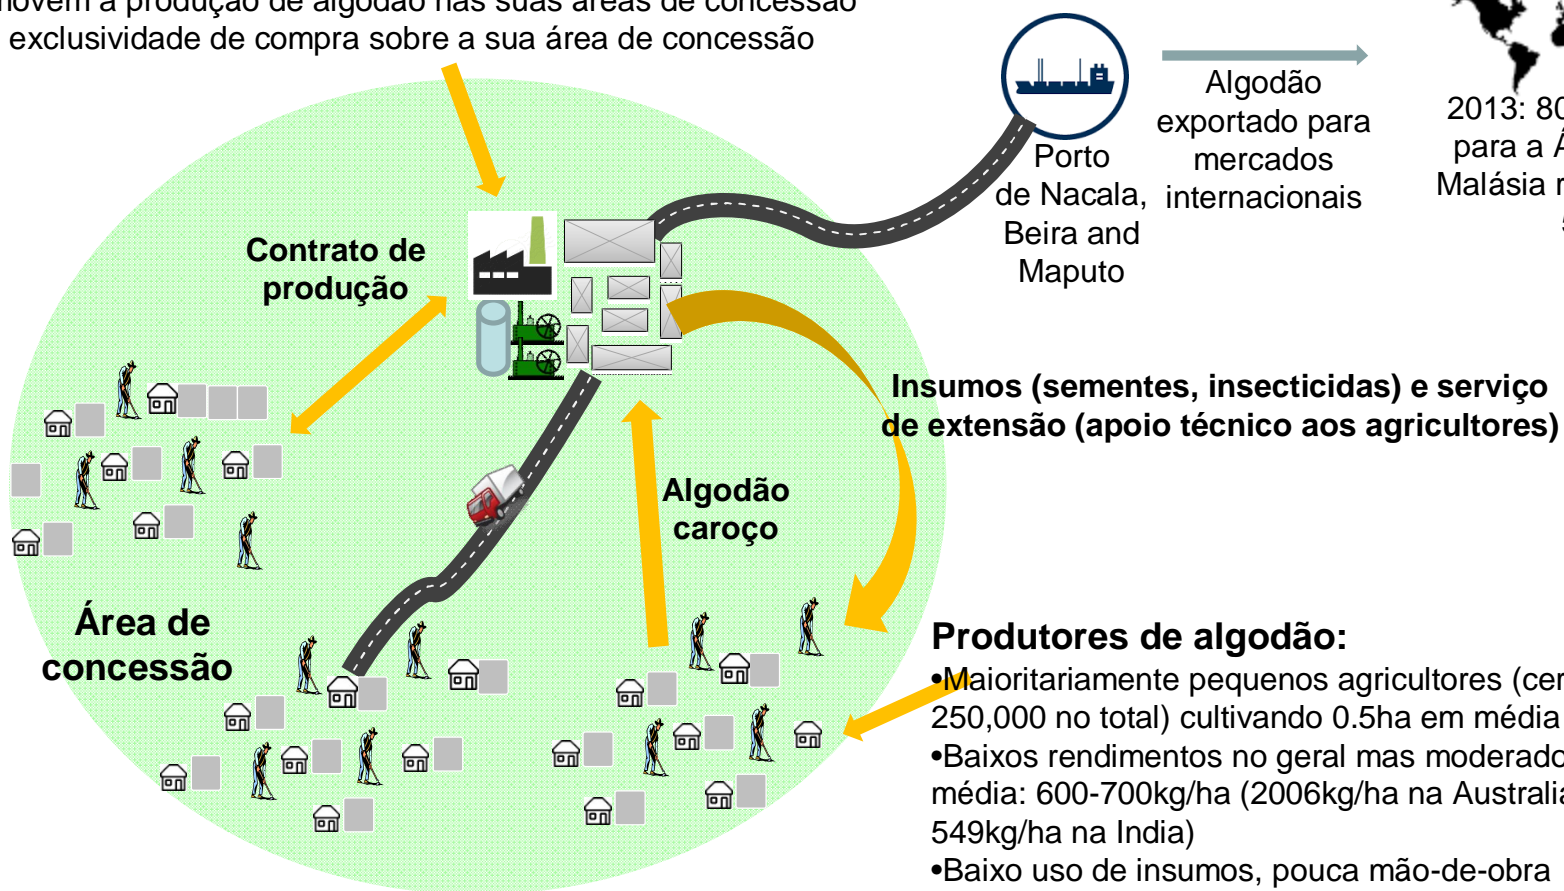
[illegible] a produção de algodão nas suas áreas de concessão exclusividade de compra sobre a sua área de concessão

Porto de Nacala, Beira and Maputo

Algodão exportado para mercados internacionais

2013: 80 para a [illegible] Malásia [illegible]

Contrato de produção

Insumos (sementes, insecticidas) e serviço de extensão (apoio técnico aos agricultores)

Algodão caroço

Área de concessão

Produtores de algodão:

•Maioritariamente pequenos agricultores (cer 250,000 no total) cultivando 0.5ha em média

•Baixos rendimentos no geral mas moderado média: 600-700kg/ha (2006kg/ha na Australia 549kg/ha na India)

•Baixo uso de insumos, pouca mão-de-obra